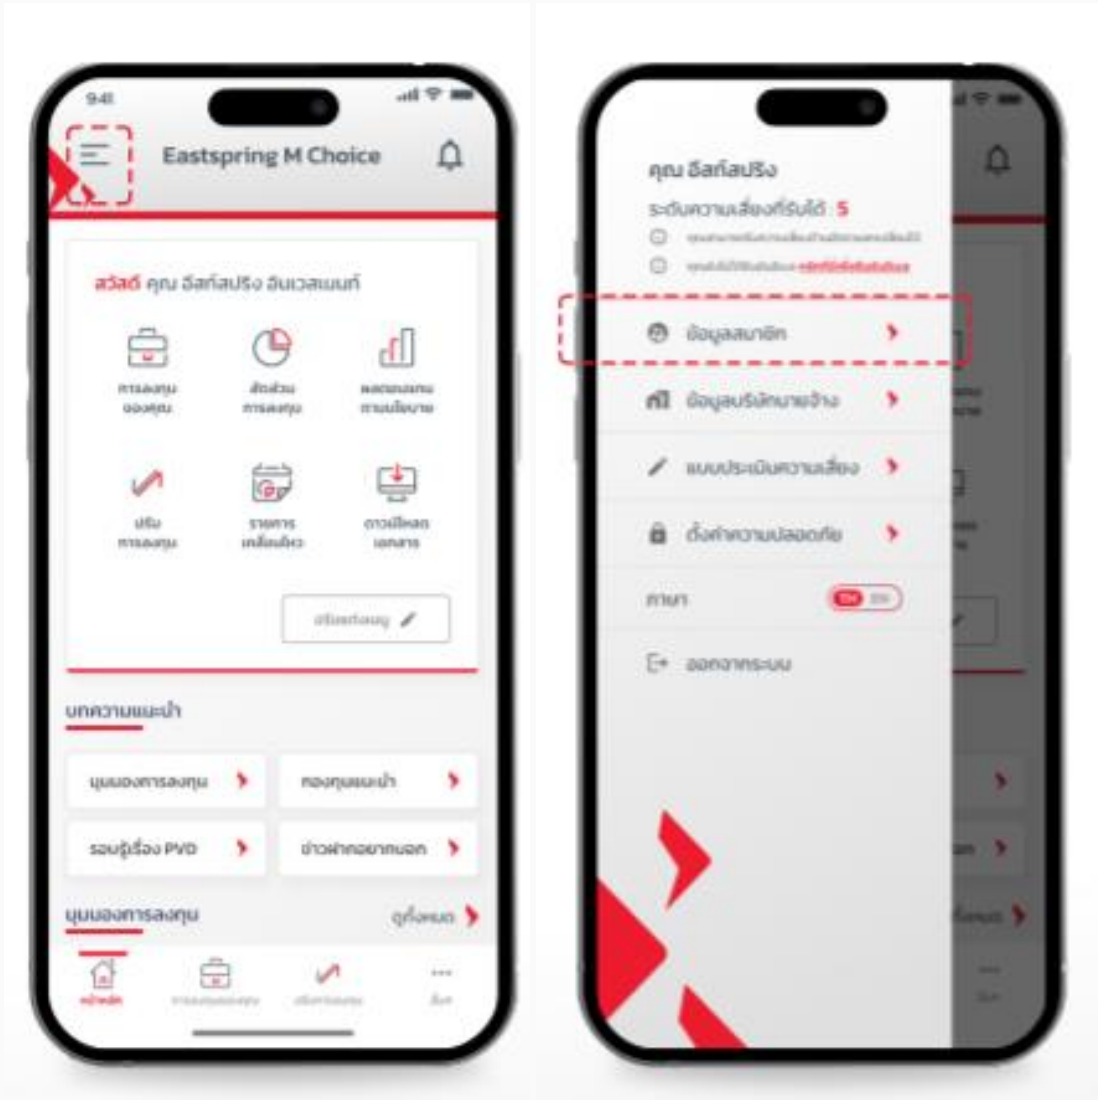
9:41

Eastspring M Choice

สวัสดี คุณ อีสท์สปริง อินเวสเมนท์

การลงทุนของคุณ

สัดส่วนการลงทุน

ผลตอบแทนตามนโยบาย

ปรับการลงทุน

รายการเคลื่อนไหว

ดาวน์โหลดเอกสาร

ปรับแต่งเมนู

บทความแนะนำ

มุมมองการลงทุน

กองทุนแนะนำ

รอบรู้เรื่อง PVD

ข่าวฝากจากนายจ้าง

มุมมองการลงทุน

ดูทั้งหมด

หน้าหลัก

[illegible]

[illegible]

อื่นๆ

คุณ อีสท์สปริง

ระดับความเสี่ยงที่รับได้ : 5

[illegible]

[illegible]

ข้อมูลสมาชิก

ข้อมูลบริษัทนายจ้าง

แบบประเมินความเสี่ยง

ตั้งค่าความปลอดภัย

ภาษา

TH EN

ออกจากระบบ